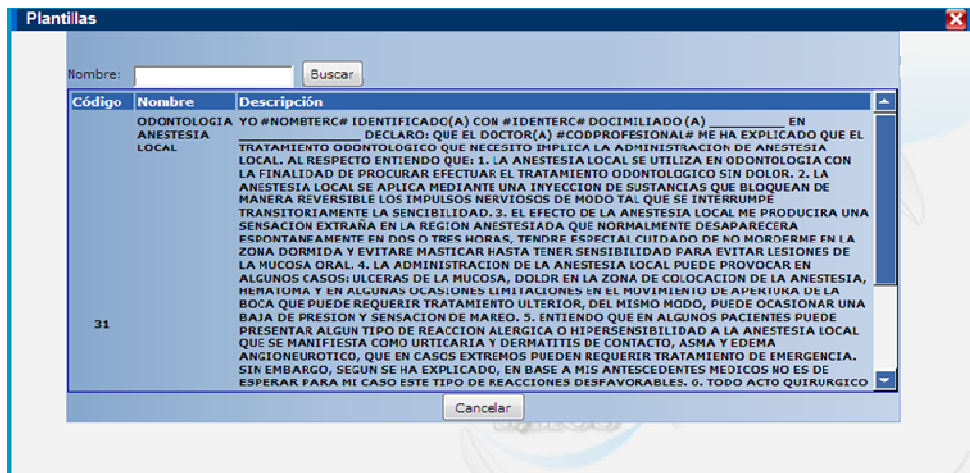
Plantillas

Nombre: Buscar

| Código | Nombre | Descripción |
|---|---|---|
| 31 | ODONTOLOGIA ANESTESIA LOCAL | YO #NOMBTERC# IDENTIFICADO(A) CON #IDENTERC# DOCIMILIADO (A) ___________ EN _______________ DECLARO: QUE EL DOCTOR(A) #CODPROFESIONAL# ME HA EXPLICADO QUE EL TRATAMIENTO ODONTOLOGICO QUE NECESITO IMPLICA LA ADMINISTRACION DE ANESTESIA LOCAL. AL RESPECTO ENTIENDO QUE: 1. LA ANESTESIA LOCAL SE UTILIZA EN ODONTOLOGIA CON LA FINALIDAD DE PROCURAR EFECTUAR EL TRATAMIENTO ODONTOLOGICO SIN DOLOR. 2. LA ANESTESIA LOCAL SE APLICA MEDIANTE UNA INYECCION DE SUSTANCIAS QUE BLOQUEAN DE MANERA REVERSIBLE LOS IMPULSOS NERVIOSOS DE MODO TAL QUE SE INTERRUMPE TRANSITORIAMENTE LA SENCIBILIDAD. 3. EL EFECTO DE LA ANESTESIA LOCAL ME PRODUCIRA UNA SENSACION EXTRAÑA EN LA REGION ANESTESIADA QUE NORMALMENTE DESAPARECERA ESPONTANEAMENTE EN DOS O TRES HORAS, TENDRE ESPECIAL CUIDADO DE NO MORDERME EN LA ZONA DORMIDA Y EVITARE MASTICAR HASTA TENER SENSIBILIDAD PARA EVITAR LESIONES DE LA MUCOSA ORAL. 4. LA ADMINISTRACION DE LA ANESTESIA LOCAL PUEDE PROVOCAR EN ALGUNOS CASOS: ULCERAS DE LA MUCOSA, DOLOR EN LA ZONA DE COLOCACION DE LA ANESTESIA, HEMATOMA Y EN ALGUNAS OCASIONES LIMITACIONES EN EL MOVIMIENTO DE APERTURA DE LA BOCA QUE PUEDE REQUERIR TRATAMIENTO ULTERIOR, DEL MISMO MODO, PUEDE OCASIONAR UNA BAJA DE PRESION Y SENSACION DE MAREO. 5. ENTIENDO QUE EN ALGUNOS PACIENTES PUEDE PRESENTAR ALGUN TIPO DE REACCION ALERGICA O HIPERSENSIBILIDAD A LA ANESTESIA LOCAL QUE SE MANIFIESTA COMO URTICARIA Y DERMATITIS DE CONTACTO, ASMA Y EDEMA ANGIONEUROTICO, QUE EN CASOS EXTREMOS PUEDEN REQUERIR TRATAMIENTO DE EMERGENCIA. SIN EMBARGO, SEGUN SE HA EXPLICADO, EN BASE A MIS ANTESCEDENTES MEDICOS NO ES DE ESPERAR PARA MI CASO ESTE TIPO DE REACCIONES DESFAVORABLES. 6. TODO ACTO QUIRURGICO |

Cancelar